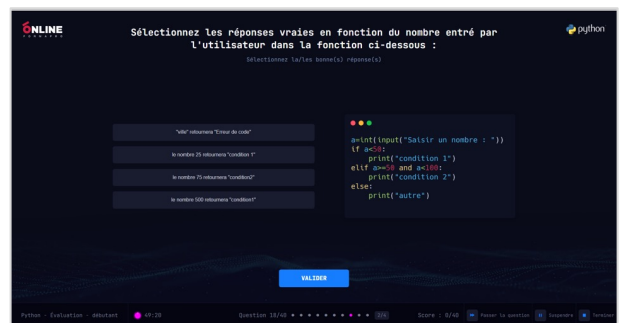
ONLINE FORMAPRO

python

Sélectionnez les réponses vraies en fonction du nombre entré par l'utilisateur dans la fonction ci-dessous :

Sélectionner la/les bonne(s) réponse(s)

"ville" retournera "Erreur de code"

le nombre 25 retournera "condition 1"

le nombre 75 retournera "condition2"

le nombre 500 retournera "condition1"

a=int(input("Saisir un nombre : "))
if a<50:
    print("condition 1")
elif a>=50 and a<100:
    print("condition 2")
else:
    print("autre")

VALIDER

Python - Évaluation - débutant 49:28

Question 18/40 2/4

Score : 0/40 Passer la question Suspendre Terminer